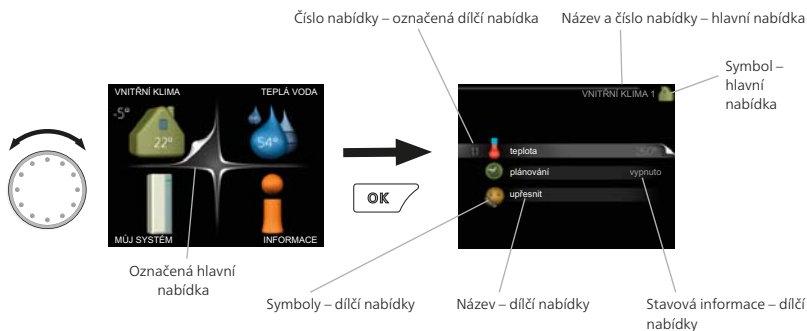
Číslo nabídky – označená dílčí nabídka

Název a číslo nabídky – hlavní nabídka

Symbol – hlavní nabídka

VNITŘNÍ KLIMA

TEPLÁ VODA

-5°

22°

54°

MŮJ SYSTÉM

INFORMACE

OK

VNITŘNÍ KLIMA 1

1.1

teplota

plánování

vypnuto

upřesnit

Označená hlavní nabídka

Symboly – dílčí nabídky

Název – dílčí nabídky

Stavová informace – dílčí nabídky